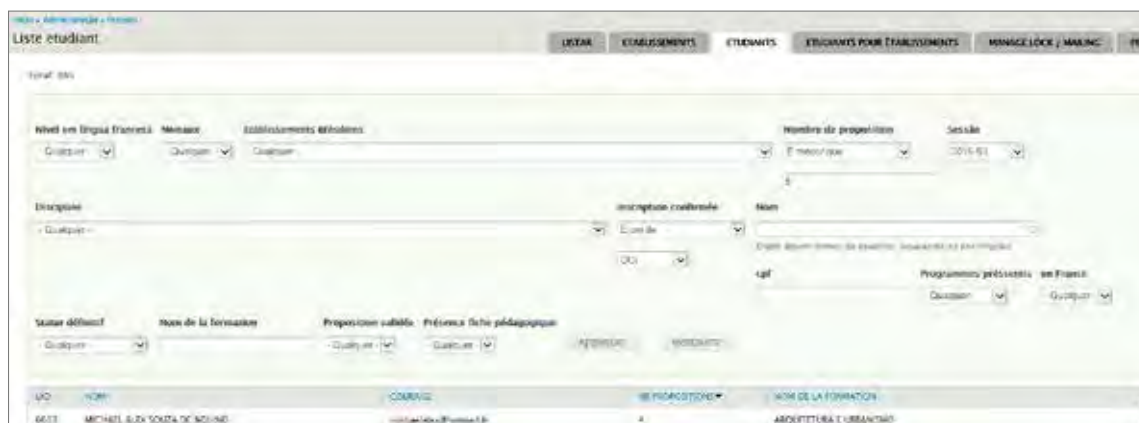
Início » Administração » Pessoas

Liste etudiant

LISTAR | ETABLISSEMENTS | ETUDIANTS | ETUDIANTS POUR ETABLISSEMENTS | MANAGE LOCK / MAILING | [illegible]

Total: 886

Nível em língua francesa
- Qualquer -

Mémoire
- Qualquer -

Etablissements sélectionnés
- Qualquer -

Nombre de propositions
É maior que
2

Sessão
2015-S1

Discipline
- Qualquer -

Inscription confirmée
É igual a
Oui

Nom
Digite alguns termos de pesquisa (separados por vírgulas)

cpf

Programmes présentés
- Qualquer -

em França
- Qualquer -

Statut définitif
- Qualquer -

Nom de la formation

Proposition validée
- Qualquer -

Présence fiche pédagogique
- Qualquer -

Aplicar | Redefinir

| UID | NOM | COURRIEL | NB PROPOSITIONS | NOM DE LA FORMATION |
|---|---|---|---|---|
| 6613 | MICHAEL ALEX SOUZA DE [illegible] | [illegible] | 4 | ARQUITETURA E URBANISMO |